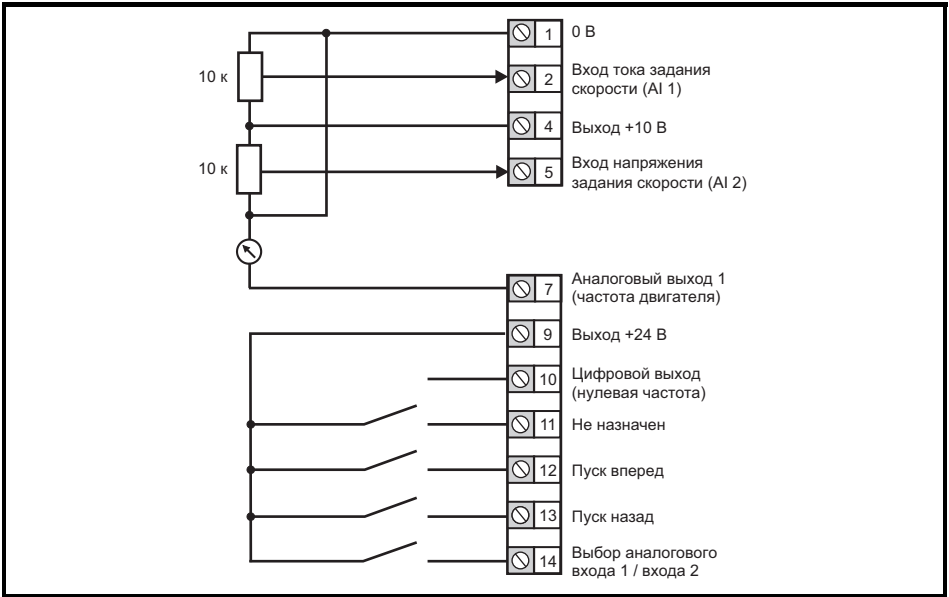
10 к

10 к

1 0 В

2 Вход тока задания скорости (AI 1)

4 Выход +10 В

5 Вход напряжения задания скорости (AI 2)

7 Аналоговый выход 1 (частота двигателя)

9 Выход +24 В

10 Цифровой выход (нулевая частота)

11 Не назначен

12 Пуск вперед

13 Пуск назад

14 Выбор аналогового входа 1 / входа 2